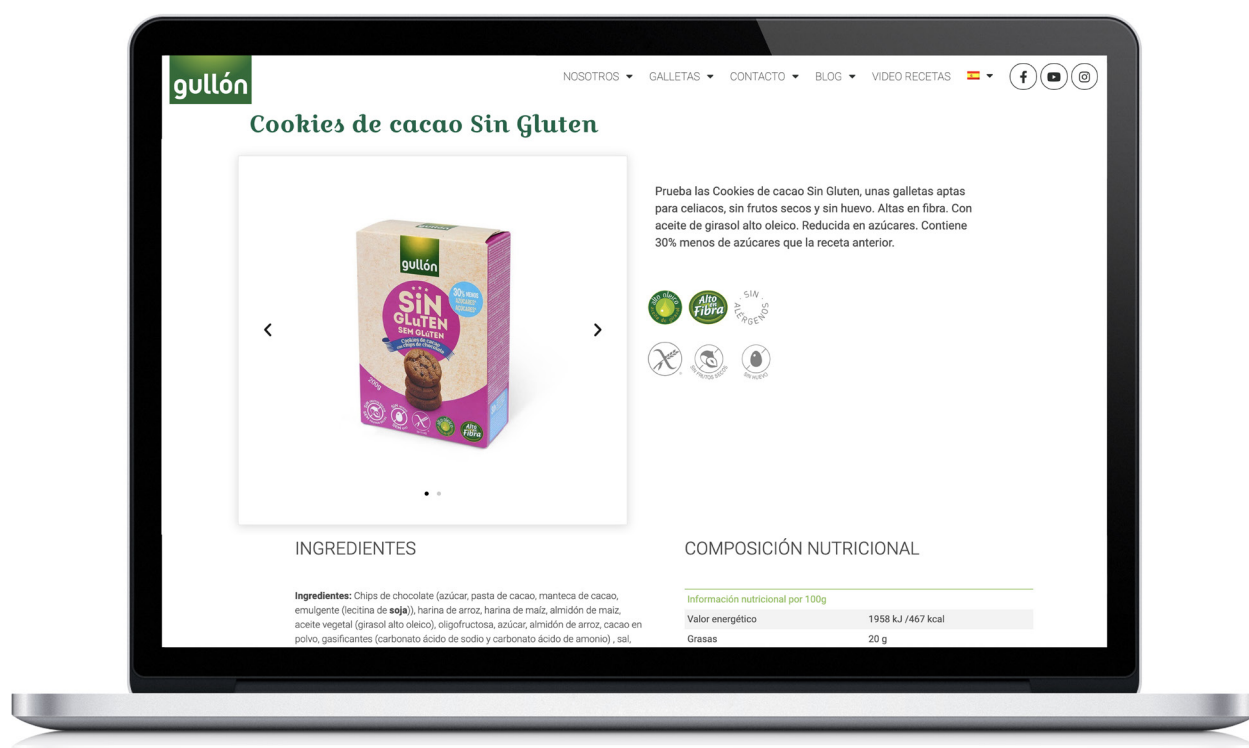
gullón

NOSOTROS ▾ GALLETAS ▾ CONTACTO ▾ BLOG ▾ VIDEO RECETAS

Cookies de cacao Sin Gluten

gullón
SIN GLUTEN
SEM GLUTEN
30% MENOS AZÚCARES
Cookies de cacao
Alto en Fibra

Prueba las Cookies de cacao Sin Gluten, unas galletas aptas para celiacos, sin frutos secos y sin huevo. Altas en fibra. Con aceite de girasol alto oleico. Reducida en azúcares. Contiene 30% menos de azúcares que la receta anterior.

Alto en Fibra
SIN ALERGENOS
SIN FRUTOS SECOS
SIN HUEVO

INGREDIENTES

Ingredientes: Chips de chocolate (azúcar, pasta de cacao, manteca de cacao, emulgente (lecitina de soja)), harina de arroz, harina de maíz, almidón de maíz, aceite vegetal (girasol alto oleico), oligofructosa, azúcar, almidón de arroz, cacao en polvo, gasificantes (carbonato ácido de sodio y carbonato ácido de amonio) , sal,

COMPOSICIÓN NUTRICIONAL

| Información nutricional por 100g | |
|---|---|
| Valor energético | 1958 kJ /467 kcal |
| Grasas | 20 g |